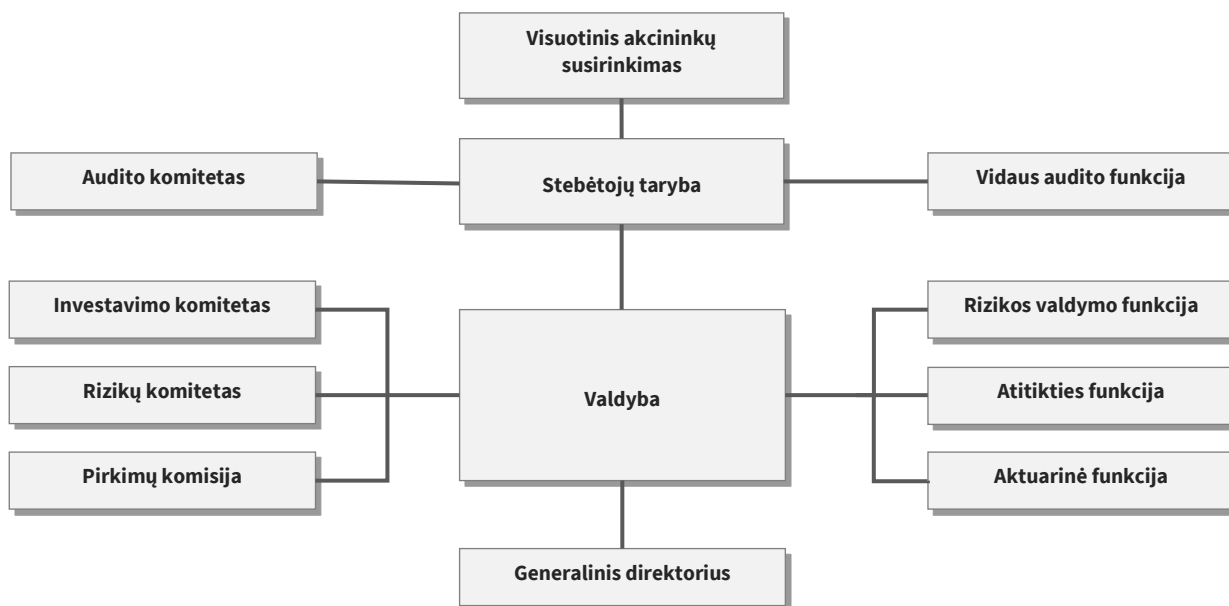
Visuotinis akcininkų susirinkimas

Audito komitetas

Stebėtojų taryba

Vidaus audito funkcija

Investavimo komitetas

Rizikų komitetas

Pirkimų komisija

Valdyba

Rizikos valdymo funkcija

Atitikties funkcija

Aktuarinė funkcija

Generalinis direktorius